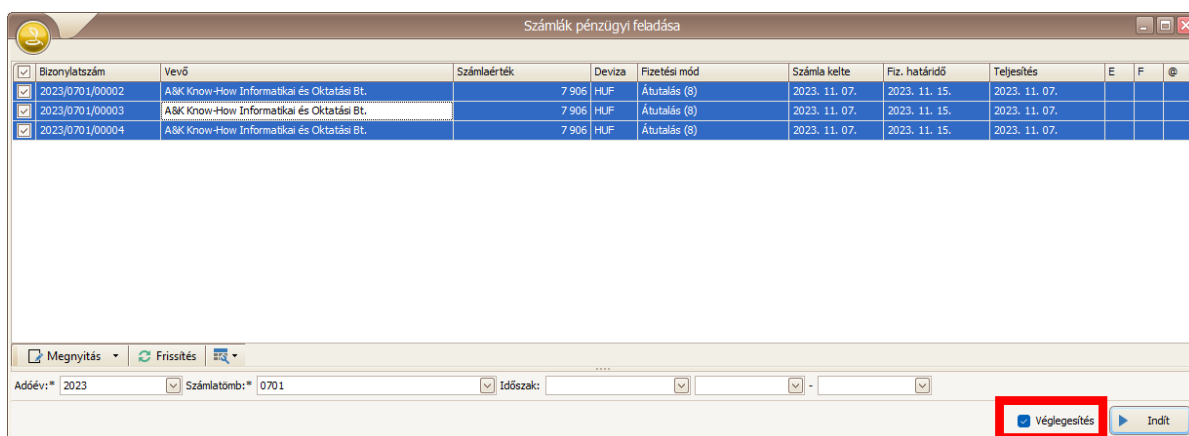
Számlák pénzügyi feladása

| | Bizonylatszám | Vevő | Számlaérték | Deviza | Fizetési mód | Számla kelte | Fiz. határidő | Teljesítés | E | F | @ |
|---|---|---|---|---|---|---|---|---|---|---|---|
| ☑ | 2023/0701/00002 | A&K Know-How Informatikai és Oktatási Bt. | 7 906 | HUF | Átutalás (8) | 2023. 11. 07. | 2023. 11. 15. | 2023. 11. 07. | | | |
| ☑ | 2023/0701/00003 | A&K Know-How Informatikai és Oktatási Bt. | 7 906 | HUF | Átutalás (8) | 2023. 11. 07. | 2023. 11. 15. | 2023. 11. 07. | | | |
| ☑ | 2023/0701/00004 | A&K Know-How Informatikai és Oktatási Bt. | 7 906 | HUF | Átutalás (8) | 2023. 11. 07. | 2023. 11. 15. | 2023. 11. 07. | | | |

Megnyitás Frissítés

Adóév:* 2023 Számlatömb:* 0701 Időszak: -

Véglegesítés Indít